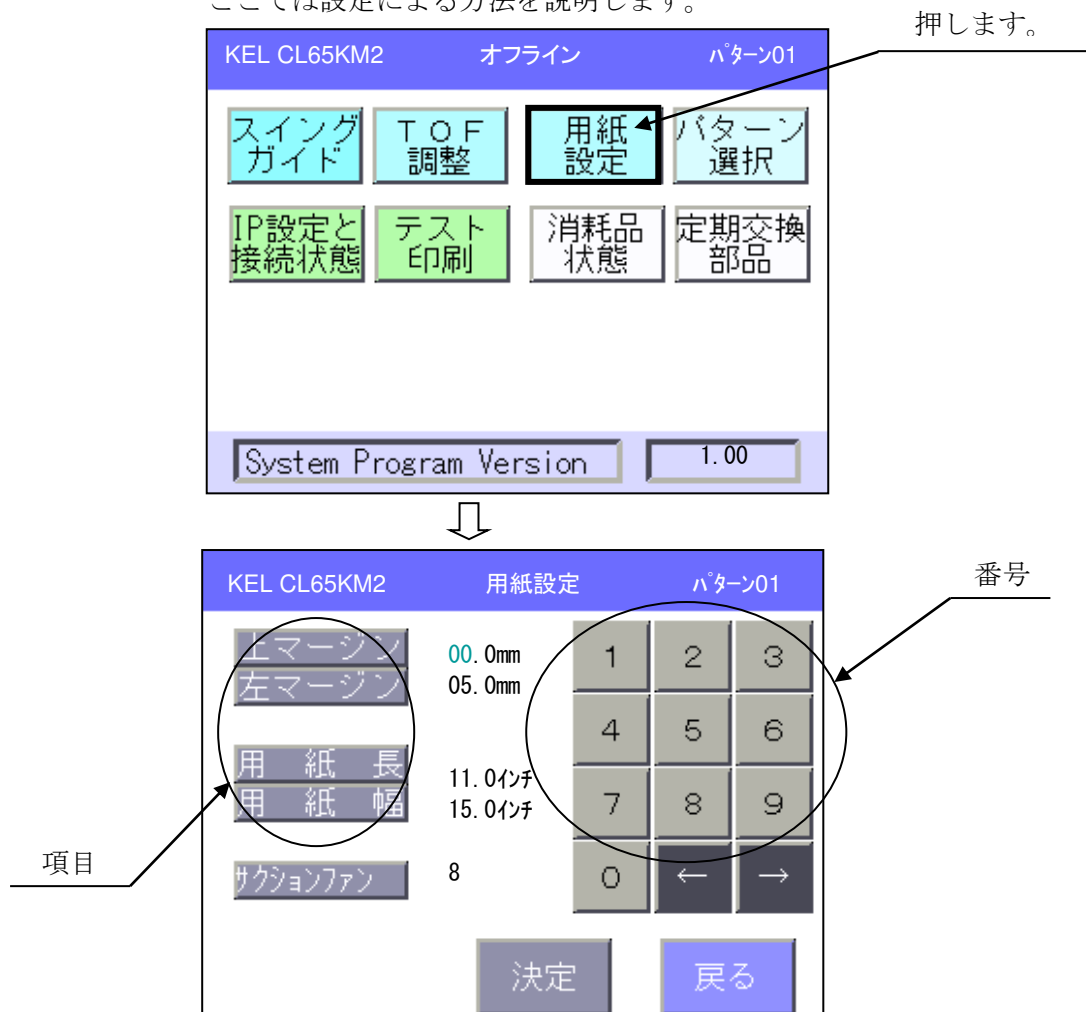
ここでは設定による方法を説明します。

押します。

KEL CL65KM2 オフライン ﾊﾟﾀｰﾝ01

スイングガイド

ＴＯＦ調整

用紙設定

パターン選択

IP設定と接続状態

テスト印刷

消耗品状態

定期交換部品

System Program Version

1.00

KEL CL65KM2 用紙設定 ﾊﾟﾀｰﾝ01

番号

上マージン 00.0mm

左マージン 05.0mm

用紙長 11.0ｲﾝﾁ

用紙幅 15.0ｲﾝﾁ

ｻｸｼｮﾝﾌｧﾝ 8

項目

| 1 | 2 | 3 |
|---|---|---|
| 4 | 5 | 6 |
| 7 | 8 | 9 |
| 0 | ← | → |

決定

戻る